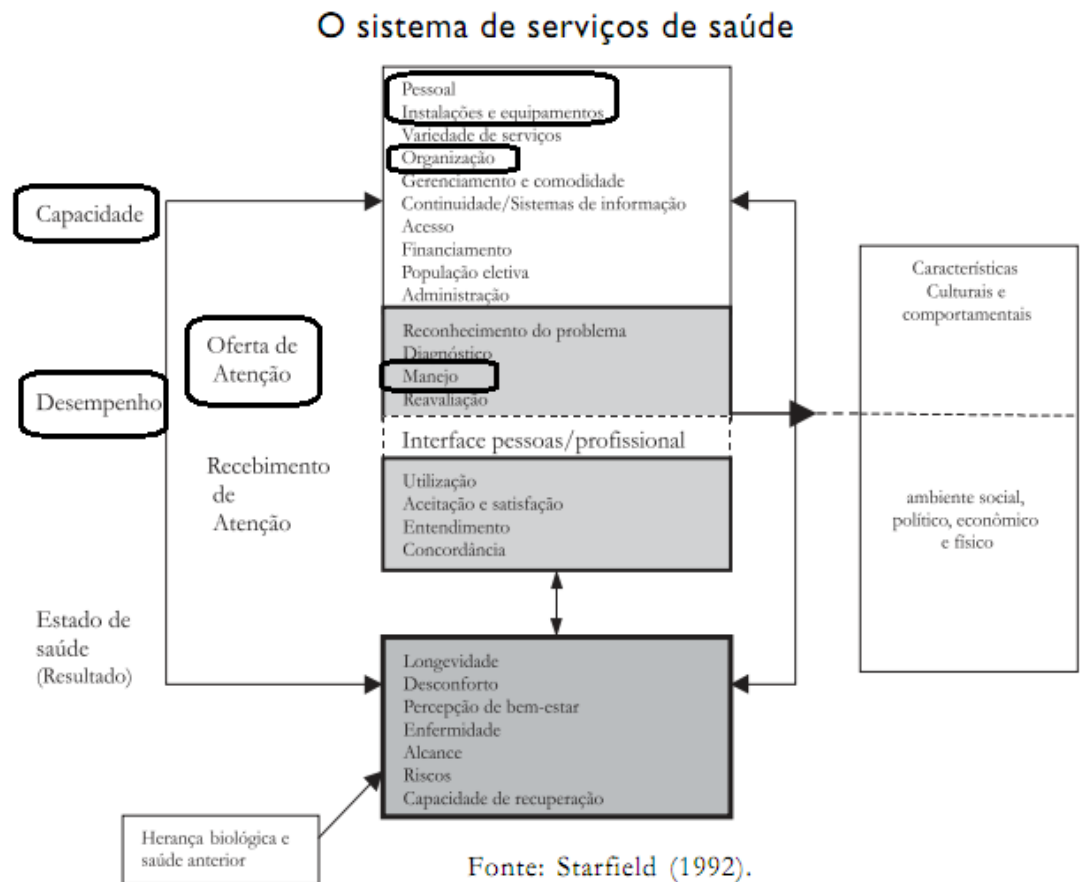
O sistema de serviços de saúde

Capacidade

Desempenho

Oferta de Atenção

Recebimento de Atenção

Estado de saúde (Resultado)

Pessoal
Instalações e equipamentos
Variedade de serviços
Organização
Gerenciamento e comodidade
Continuidade/Sistemas de informação
Acesso
Financiamento
População eletiva
Administração

Reconhecimento do problema
Diagnóstico
Manejo
Reavaliação

Interface pessoas/profissional

Utilização
Aceitação e satisfação
Entendimento
Concordância

Longevidade
Desconforto
Percepção de bem-estar
Enfermidade
Alcance
Riscos
Capacidade de recuperação

Características Culturais e comportamentais

ambiente social, político, econômico e físico

Herança biológica e saúde anterior

Fonte: Starfield (1992).